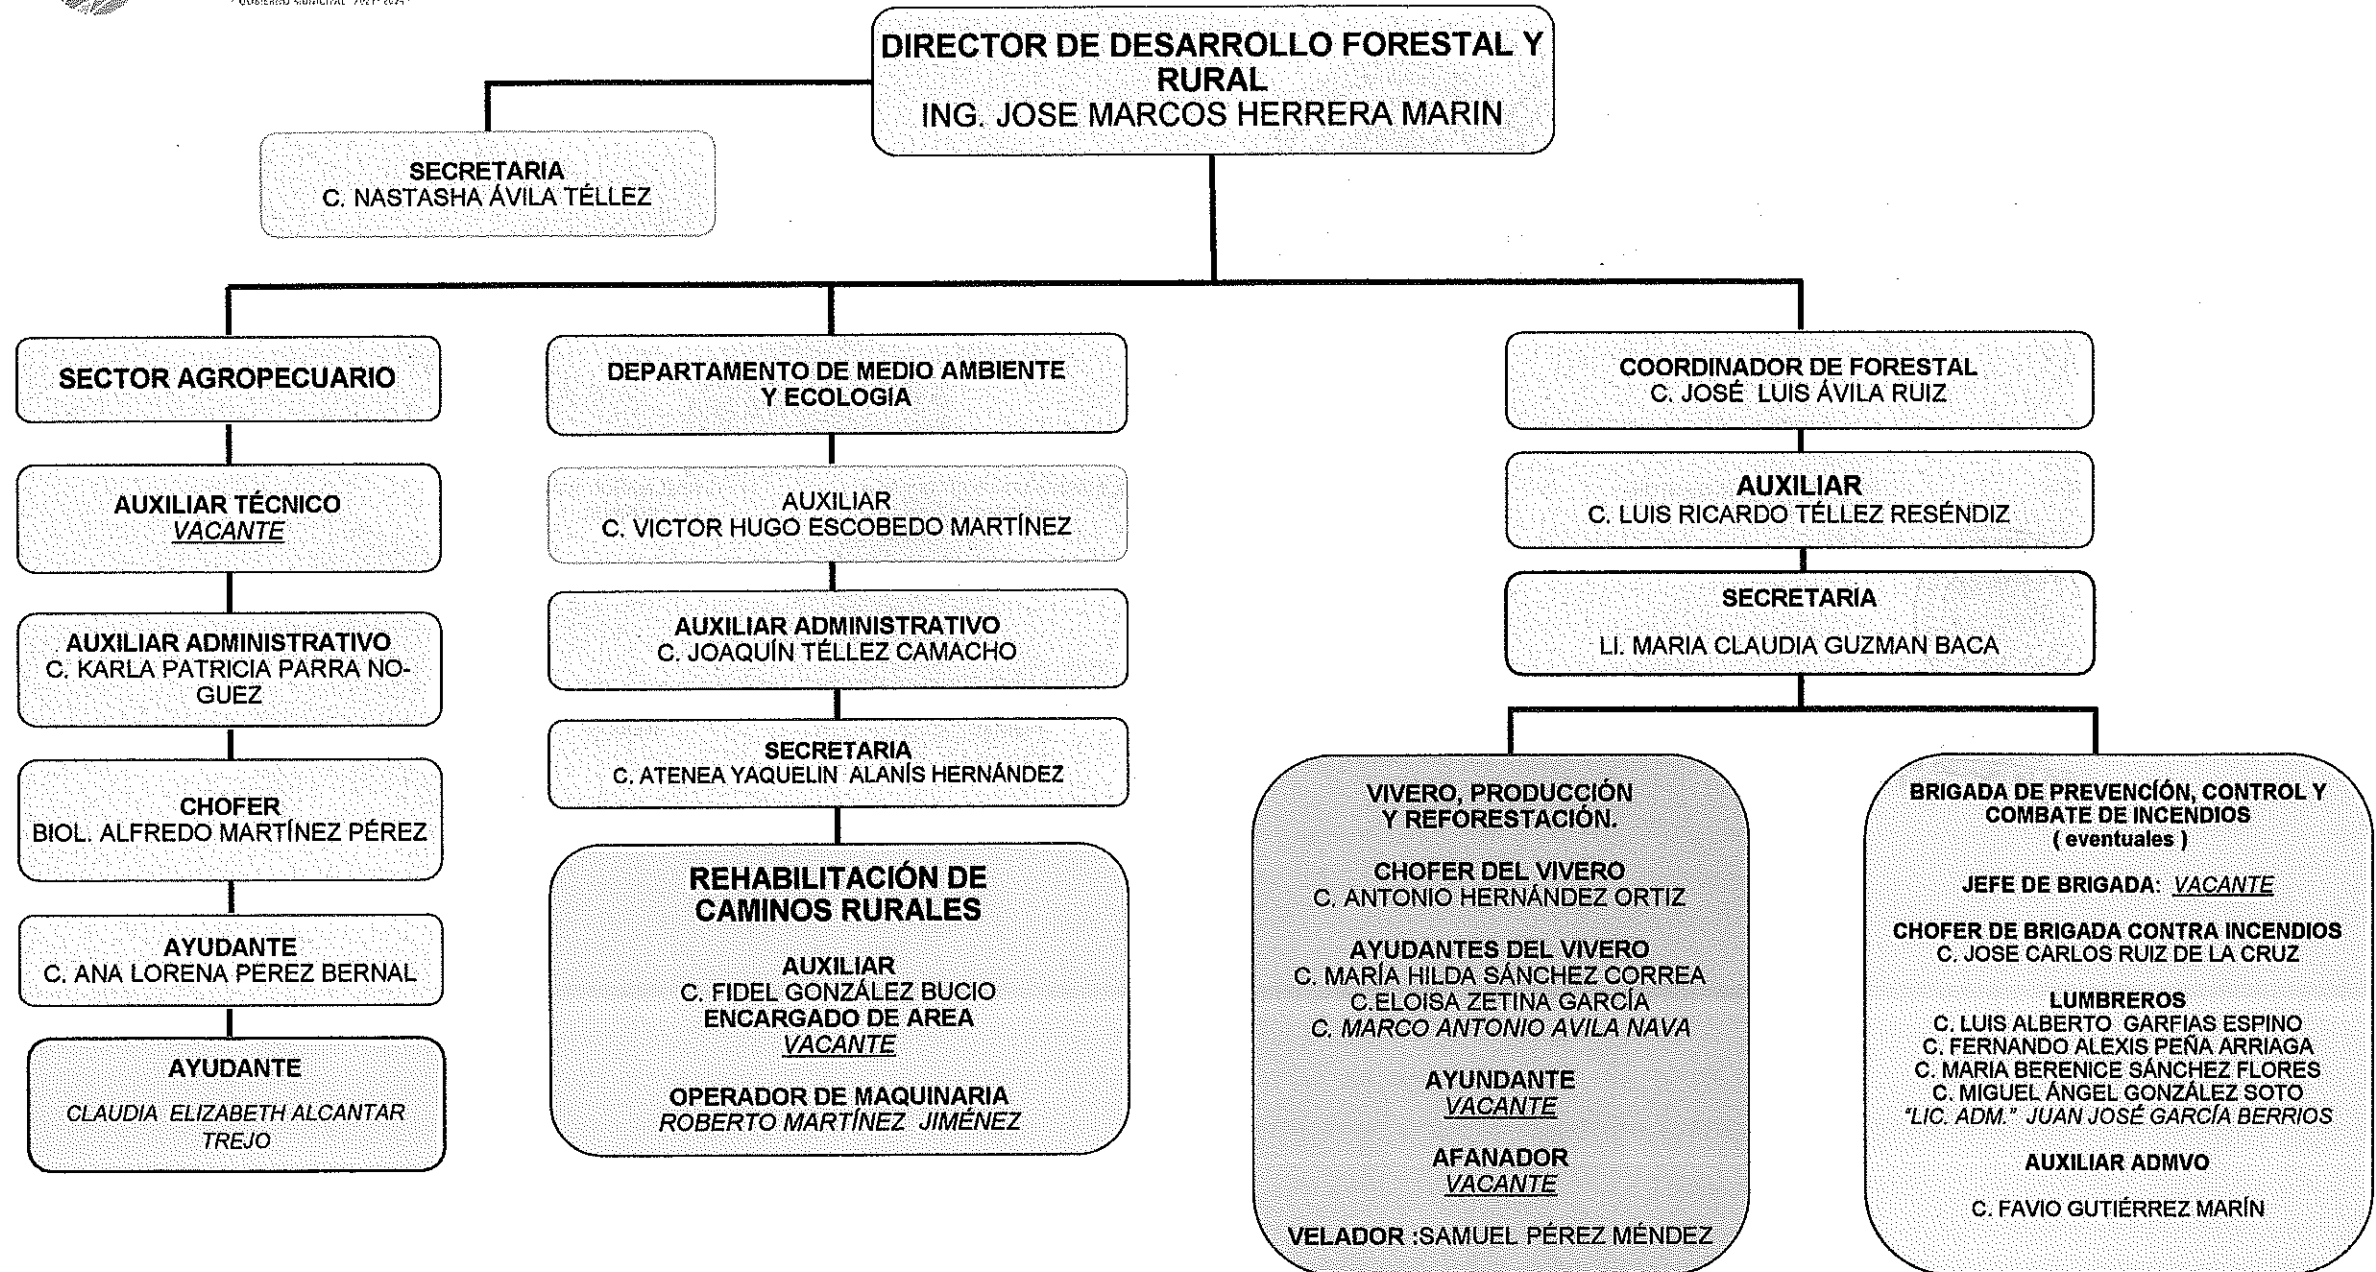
GOBIERNO MUNICIPAL 2021-2024

DIRECTOR DE DESARROLLO FORESTAL Y RURAL
ING. JOSE MARCOS HERRERA MARIN

SECRETARIA
C. NASTASHA ÁVILA TÉLLEZ

SECTOR AGROPECUARIO

AUXILIAR TÉCNICO
VACANTE

AUXILIAR ADMINISTRATIVO
C. KARLA PATRICIA PARRA NOGUEZ

CHOFER
BIOL. ALFREDO MARTÍNEZ PÉREZ

AYUDANTE
C. ANA LORENA PEREZ BERNAL

AYUDANTE
CLAUDIA ELIZABETH ALCANTAR TREJO

DEPARTAMENTO DE MEDIO AMBIENTE Y ECOLOGIA

AUXILIAR
C. VICTOR HUGO ESCOBEDO MARTÍNEZ

AUXILIAR ADMINISTRATIVO
C. JOAQUÍN TÉLLEZ CAMACHO

SECRETARIA
C. ATENEA YAQUELIN ALANÍS HERNÁNDEZ

REHABILITACIÓN DE CAMINOS RURALES

AUXILIAR
C. FIDEL GONZÁLEZ BUCIO
ENCARGADO DE AREA
VACANTE

OPERADOR DE MAQUINARIA
ROBERTO MARTÍNEZ JIMÉNEZ

COORDINADOR DE FORESTAL
C. JOSÉ LUIS ÁVILA RUIZ

AUXILIAR
C. LUIS RICARDO TÉLLEZ RESÉNDIZ

SECRETARIA

LI. MARIA CLAUDIA GUZMAN BACA

VIVERO, PRODUCCIÓN Y REFORESTACIÓN.

CHOFER DEL VIVERO
C. ANTONIO HERNÁNDEZ ORTIZ

AYUDANTES DEL VIVERO
C. MARÍA HILDA SÁNCHEZ CORREA
C.ELOISA ZETINA GARCÍA
C. MARCO ANTONIO AVILA NAVA

AYUNDANTE
VACANTE

AFANADOR
VACANTE

VELADOR :SAMUEL PÉREZ MÉNDEZ

BRIGADA DE PREVENCÍON, CONTROL Y COMBATE DE INCENDIOS
( eventuales )

JEFE DE BRIGADA: VACANTE

CHOFER DE BRIGADA CONTRA INCENDIOS
C. JOSE CARLOS RUIZ DE LA CRUZ

LUMBREROS
C. LUIS ALBERTO GARFIAS ESPINO
C. FERNANDO ALEXIS PEÑA ARRIAGA
C. MARIA BERENICE SÁNCHEZ FLORES
C. MIGUEL ÁNGEL GONZÁLEZ SOTO
"LIC. ADM." JUAN JOSÉ GARCÍA BERRIOS

AUXILIAR ADMVO

C. FAVIO GUTIÉRREZ MARÍN